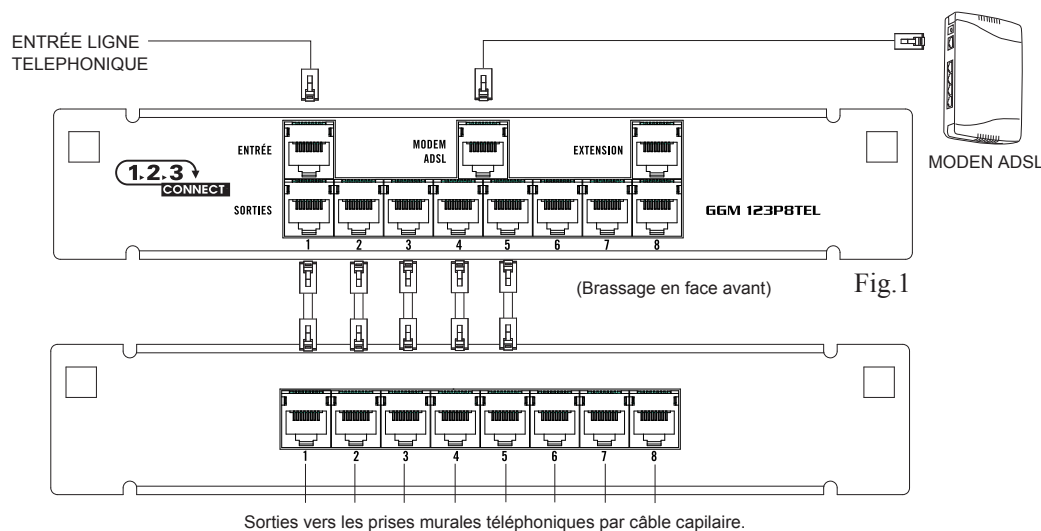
ENTRÉE LIGNE TELEPHONIQUE

MODEN ADSL

ENTRÉE

MODEM ADSL

EXTENSION

1.2.3 CONNECT

SORTIES

1 2 3 4 5 6 7 8

GGM 123P8TEL

(Brassage en face avant)

Fig.1

1 2 3 4 5 6 7 8

Sorties vers les prises murales téléphoniques par câble capilaire.